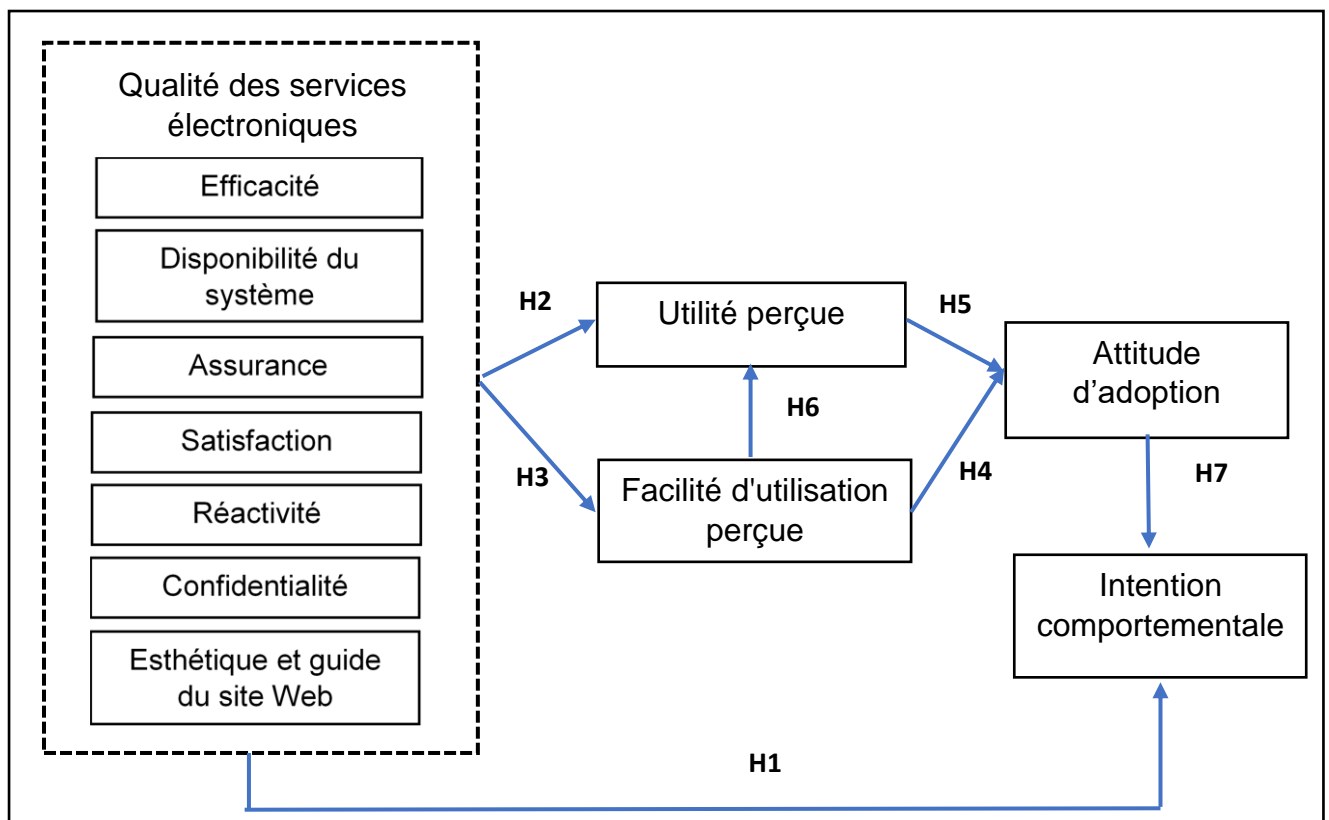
Qualité des services électroniques

Efficacité

Disponibilité du système

Assurance

Satisfaction

Réactivité

Confidentialité

Esthétique et guide du site Web

H2

H3

Utilité perçue

H6

Facilité d'utilisation perçue

H5

H4

Attitude d'adoption

H7

Intention comportementale

H1